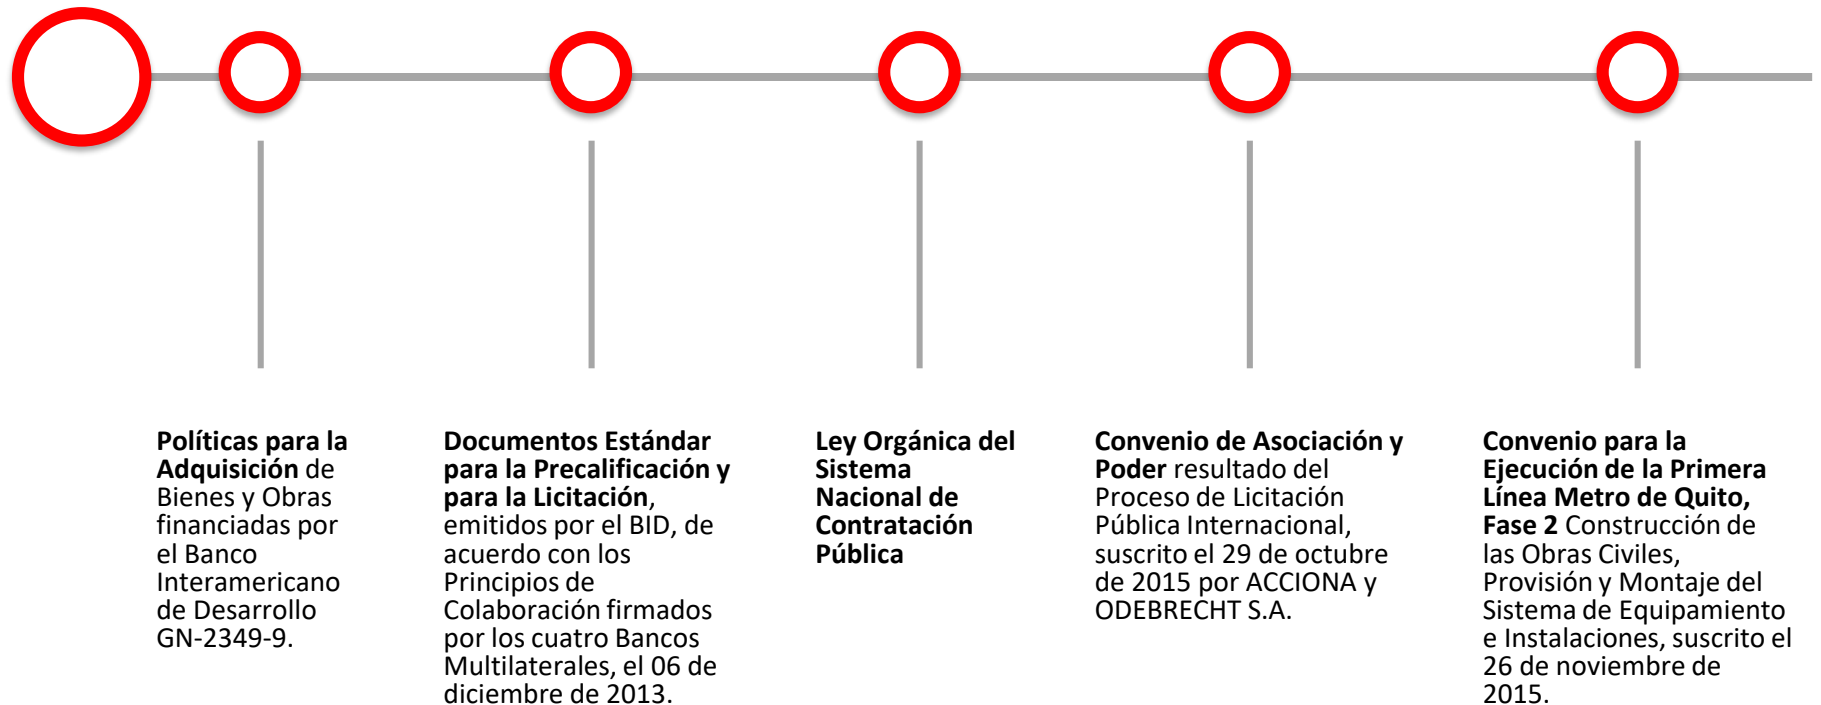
Políticas para la Adquisición de Bienes y Obras financiadas por el Banco Interamericano de Desarrollo GN-2349-9.

Documentos Estándar para la Precalificación y para la Licitación, emitidos por el BID, de acuerdo con los Principios de Colaboración firmados por los cuatro Bancos Multilaterales, el 06 de diciembre de 2013.

Ley Orgánica del Sistema Nacional de Contratación Pública

Convenio de Asociación y Poder resultado del Proceso de Licitación Pública Internacional, suscrito el 29 de octubre de 2015 por ACCIONA y ODEBRECHT S.A.

Convenio para la Ejecución de la Primera Línea Metro de Quito, Fase 2 Construcción de las Obras Civiles, Provisión y Montaje del Sistema de Equipamiento e Instalaciones, suscrito el 26 de noviembre de 2015.